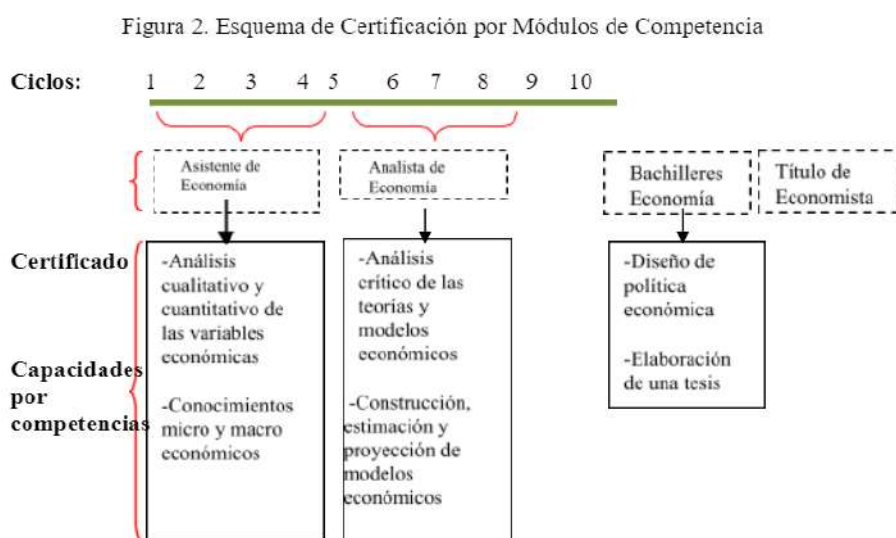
Figura 2. Esquema de Certificación por Módulos de Competencia

Ciclos: 1 2 3 4 5 6 7 8 9 10

Asistente de Economía

Analista de Economía

Bachilleres Economía

Título de Economista

Certificado

Capacidades por competencias

-Análisis cualitativo y cuantitativo de las variables económicas

-Conocimientos micro y macro económicos

-Análisis crítico de las teorías y modelos económicos

-Construcción, estimación y proyección de modelos económicos

-Diseño de política económica

-Elaboración de una tesis